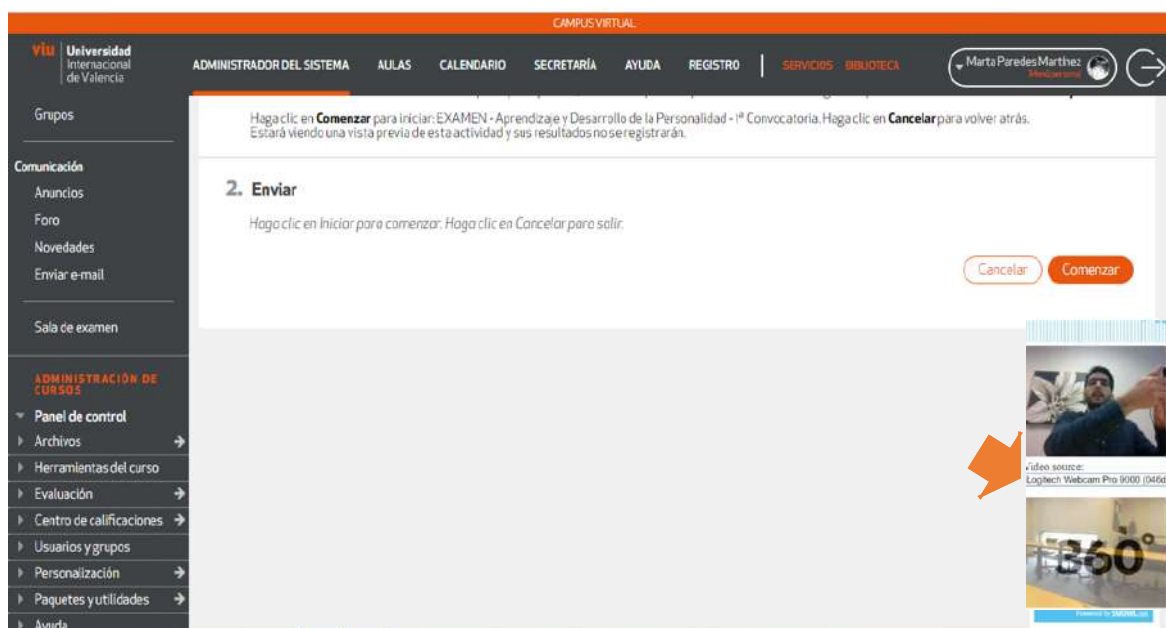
CAMPUS VIRTUAL

viu Universidad Internacional de Valencia

ADMINISTRADOR DEL SISTEMA AULAS CALENDARIO SECRETARÍA AYUDA REGISTRO SERVICIOS BIBLIOTECA

Marta Paredes Marthez
Menú personal

Grupos

Comunicación
Anuncios
Foro
Novedades
Enviar e-mail

Sala de examen

ADMINISTRACIÓN DE CURSOS
Panel de control
Archivos
Herramientas del curso
Evaluación
Centro de calificaciones
Usuarios y grupos
Personalización
Paquetes y utilidades
Ayuda

Haga clic en **Comenzar** para iniciar: EXAMEN - Aprendizaje y Desarrollo de la Personalidad - 1ª Convocatoria. Haga clic en **Cancelar** para volver atrás. Estará viendo una vista previa de esta actividad y sus resultados no se registrarán.

2. Enviar

Haga clic en Iniciar para comenzar. Haga clic en Cancelar para salir.

Cancelar Comenzar

Video source:
Logitech Webcam Pro 9000 (046d

360°

Powered by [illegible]